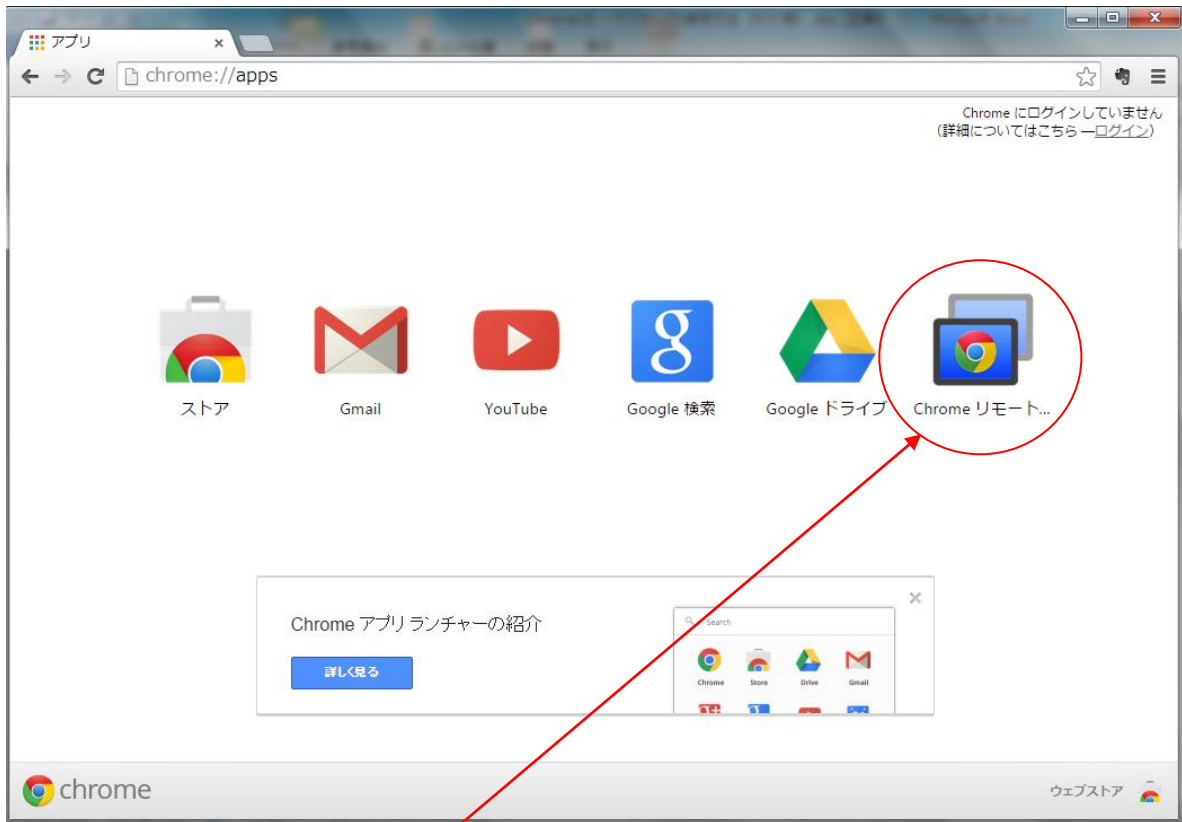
アプリ ×

chrome://apps

Chrome にログインしていません
(詳細についてはこちら ー ログイン)

ストア

Gmail

YouTube

Google 検索

Google ドライブ

Chrome リモート...

Chrome アプリ ランチャーの紹介

詳しく見る

×

Search

Chrome

Store

Drive

Gmail

chrome

ウェブストア